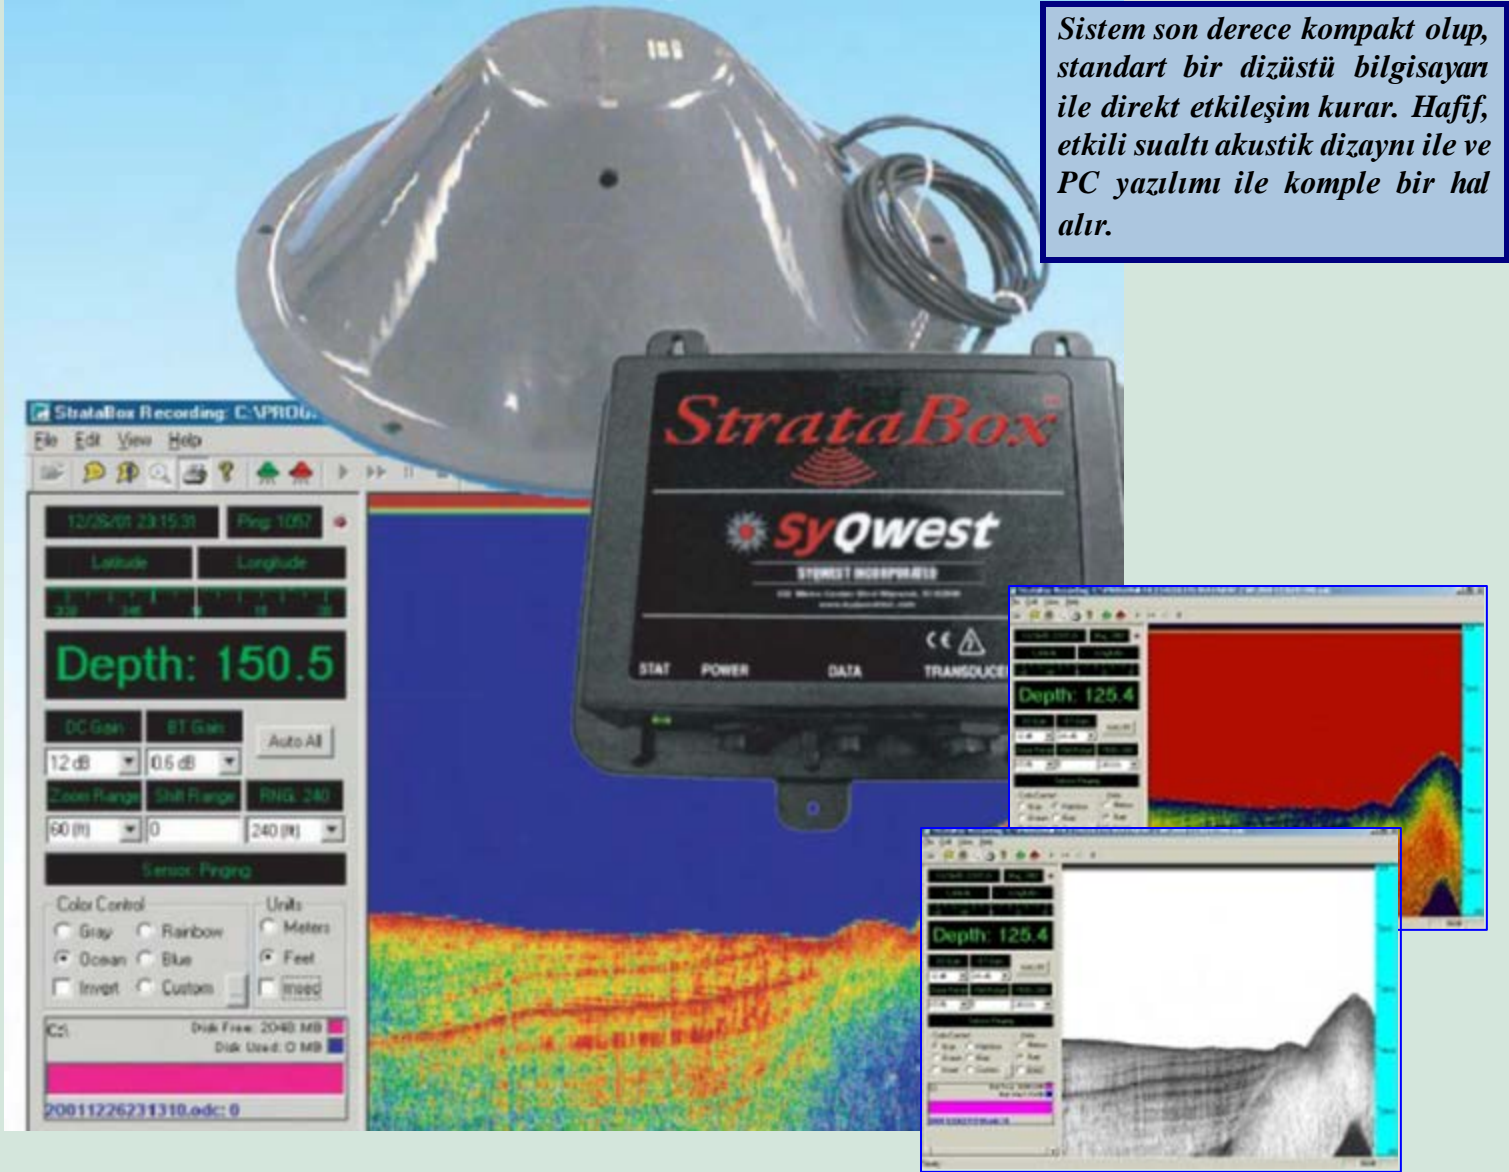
Sistem son derece kompakt olup, standart bir dizüstü bilgisayarı ile direkt etkileşim kurar. Hafif, etkili sualtı akustik dizaynı ile ve PC yazılımı ile komple bir hal alır.

StrataBox Recording: C:\PROG

File Edit View Help

12/26/01 23:15:31 Ping: 1057

Latitude Longitude

Depth: 150.5

DC Gain BT Gain Auto All

12 dB 0.6 dB

Zoom Range Shift Range RNG: 240

60 (ft) 0 240 (ft)

Sensor: Pinging

Color Control Units

Gray Rainbow Meters

Ocean Blue Feet

Invert Custom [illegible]

C:\ Disk Free: 2048 MB Disk Used: 0 MB

20011226231310.odc: 0

StrataBox

SyQwest

SYQWEST INCORPORATED

STAT POWER DATA TRANSDUCER

Depth: 125.4

Depth: 125.4